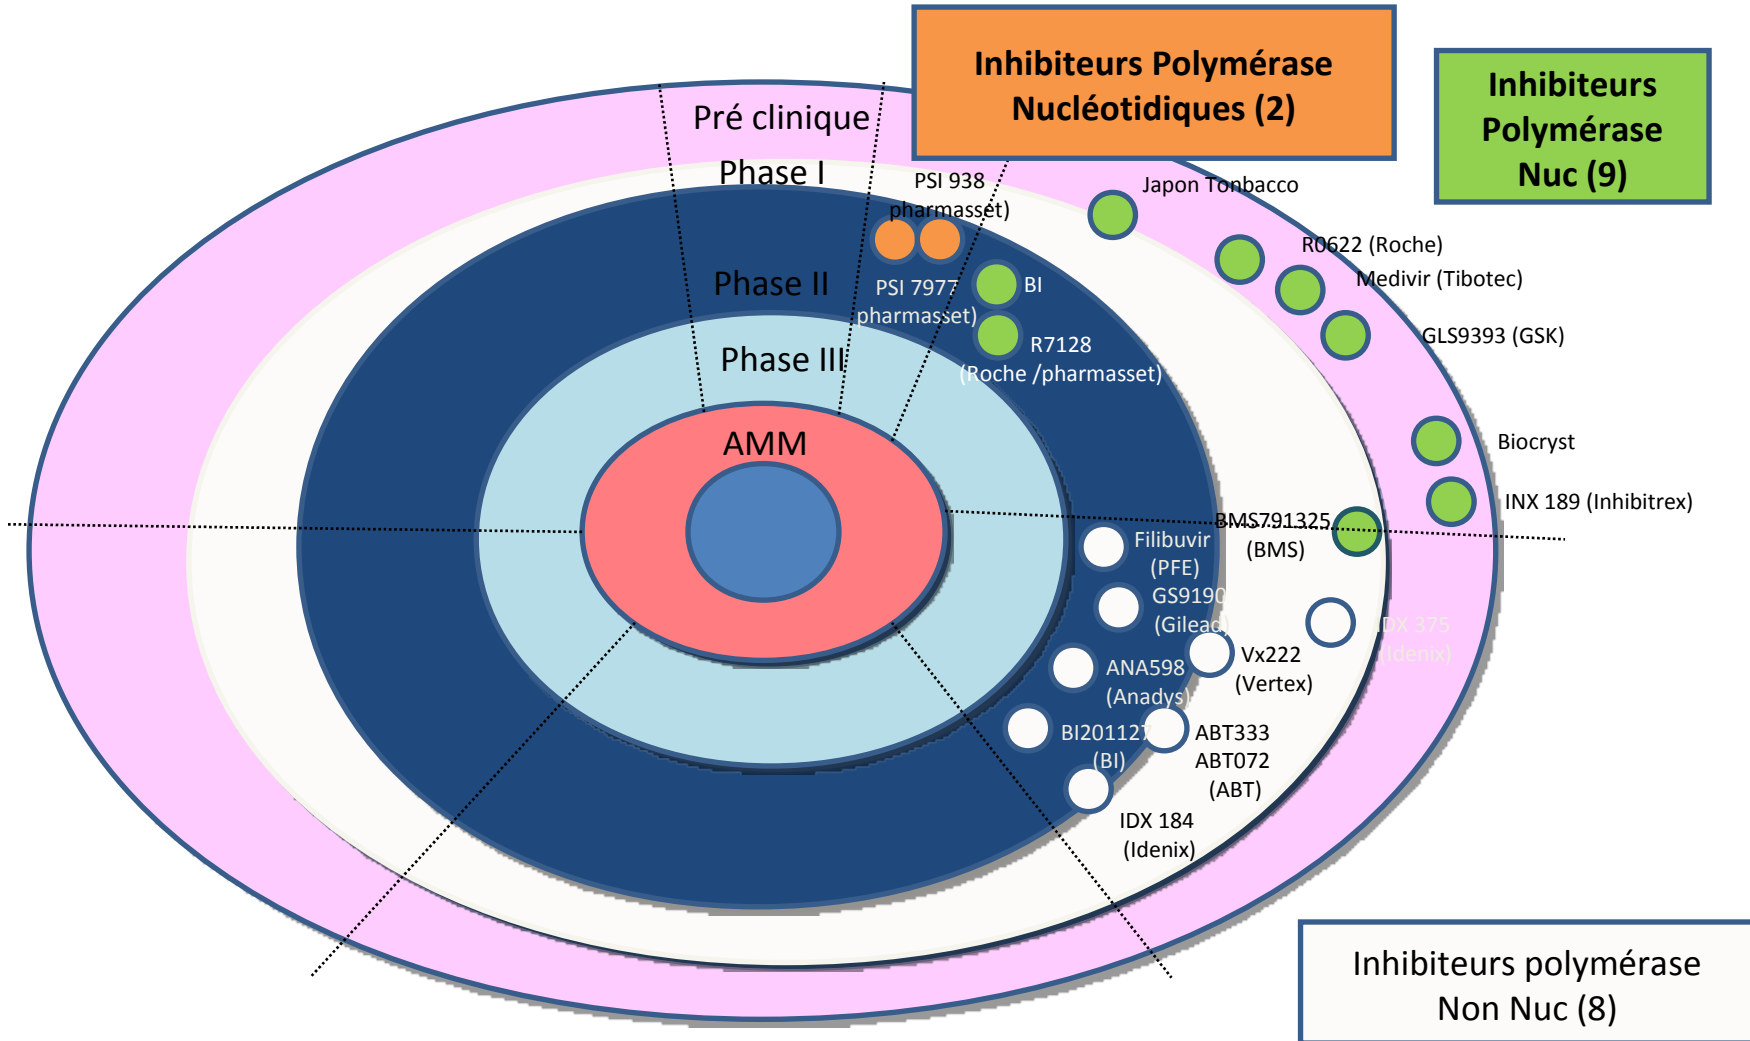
Inhibiteurs Polymérase Nucléotidiques (2)

Inhibiteurs Polymérase Nuc (9)

Pré clinique

Phase I

Phase II

Phase III

AMM

PSI 938 pharmasset)

PSI 7977 pharmasset)

BI

R7128 (Roche /pharmasset)

Japon Tonbacco

R0622 (Roche)

Medivir (Tibotec)

GLS9393 (GSK)

Biocryst

INX 189 (Inhibitrex)

BMS791325 (BMS)

Filibuvir (PFE)

GS9190 (Gilead)

IDX 375 (Idenix)

Vx222 (Vertex)

ANA598 (Anadys)

BI201127 (BI)

ABT333 ABT072 (ABT)

IDX 184 (Idenix)

Inhibiteurs polymérase Non Nuc (8)